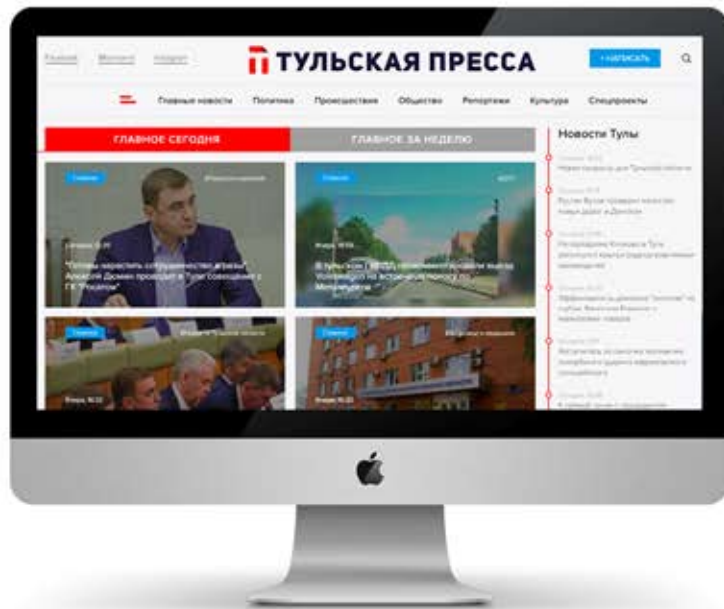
Главная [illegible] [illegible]

ТУЛЬСКАЯ ПРЕССА

+НАПИСАТЬ

Главные новости Политика Происшествия Общество Репортажи Культура Спецпроекты

ГЛАВНОЕ СЕГОДНЯ

ГЛАВНОЕ ЗА НЕДЕЛЮ

Новости Тулы

Главное

Сегодня 15:11

"Готовы нарастить сотрудничество агрессивно": Алексей Дюмин провел в Туле совещание с ГК "Росатом"

Главное

Вчера 19:55

В тульском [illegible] на встречную полосу по Металлургов

Главное

Вчера 16:22

Главное

Вчера 16:23

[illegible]